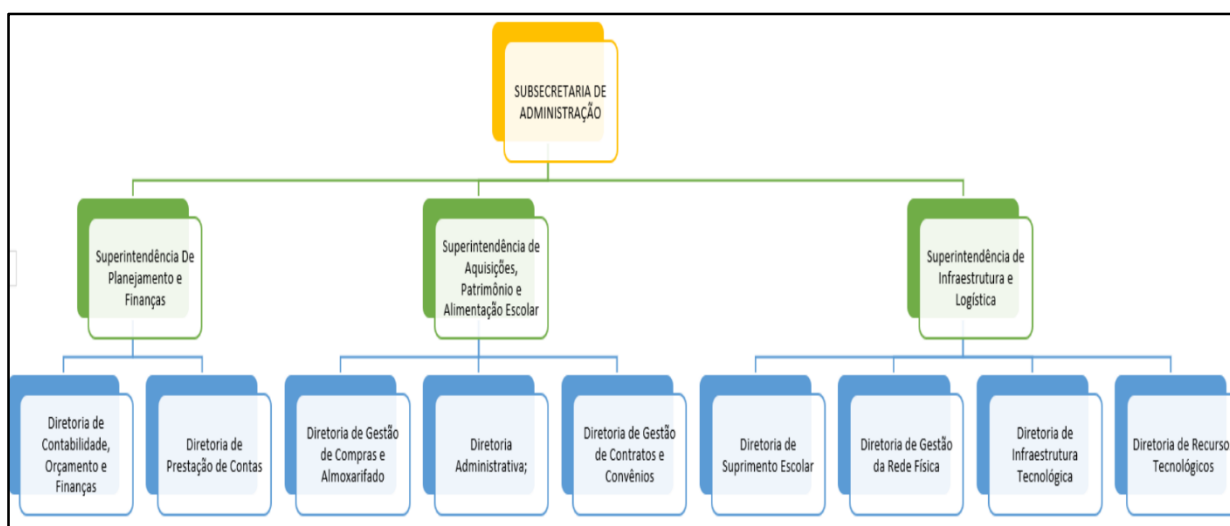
SUBSECRETARIA DE ADMINISTRAÇÃO

Superintendência De Planejamento e Finanças

Superintendência de Aquisições, Patrimônio e Alimentação Escolar

Superintendência de Infraestrutura e Logística

Diretoria de Contabilidade, Orçamento e Finanças

Diretoria de Prestação de Contas

Diretoria de Gestão de Compras e Almoxarifado

Diretoria Administrativa;

Diretoria de Gestão de Contratos e Convênios

Diretoria de Suprimento Escolar

Diretoria de Gestão da Rede Física

Diretoria de Infraestrutura Tecnológica

Diretoria de Recurso Tecnológicos